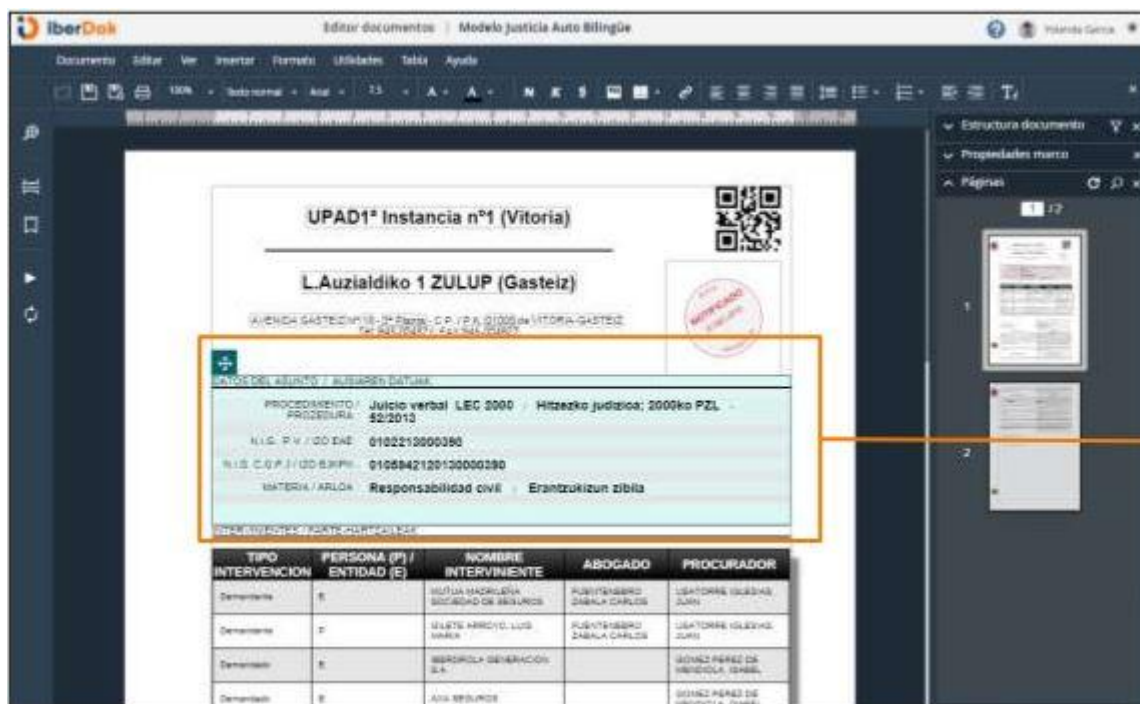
iberDok

Editor documentos | Modelo Justicia Auto Bilingüe

Yolanda Garcia

Documento Editar Ver Insertar Formato Utilidades Tabla Ayuda

100% Texto normal Arial 11

Estructura documento
Propiedades marco
Páginas

1 /2

1

2

UPAD1ª Instancia nº1 (Vitoria)

L.Auzialdiko 1 ZULUP (Gasteiz)

AVENIDA GASTEIZ Nº 18 - 2ª Planta - C.P./P.K. 01008 de VITORIA-GASTEIZ
Tel: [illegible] / Fax: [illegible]

NOTIFICADO

DATOS DEL ASUNTO / AUZIAREN DATUAK

| | |
|---|---|
| PROCEDIMIENTO / PROZEDURA | Juicio verbal LEC 2000 / Hitzezko judizioa; 2000ko PZL - 52/2013 |
| N.I.G. P.V. / IZO EAE | 0102213000390 |
| N.I.G. C.G.P.J. / IZO BJKN | 0106842120130000390 |
| MATERIA / ARLOA | Responsabilidad civil / Erantzukizun zibila |

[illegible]

| TIPO INTERVENCION | PERSONA (P) / ENTIDAD (E) | NOMBRE INTERVINIENTE | ABOGADO | PROCURADOR |
|---|---|---|---|---|
| Demandante | E | MUTUA MADRILEÑA SOCIEDAD DE SEGUROS | FUENTESBERO ZABALA CARLOS | USATORRE IGLESIAS JUAN |
| Demandante | P | ULLETE ARROYO, LUIS MARIA | FUENTESBERO ZABALA CARLOS | USATORRE IGLESIAS JUAN |
| Demandado | E | IBERDROLA GENERACION S.A. | | GOMEZ PEREZ DE MENDIOLA, ISABEL |
| Demandado | E | AXA SEGUROS | | GOMEZ PEREZ DE MENDIOLA, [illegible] |